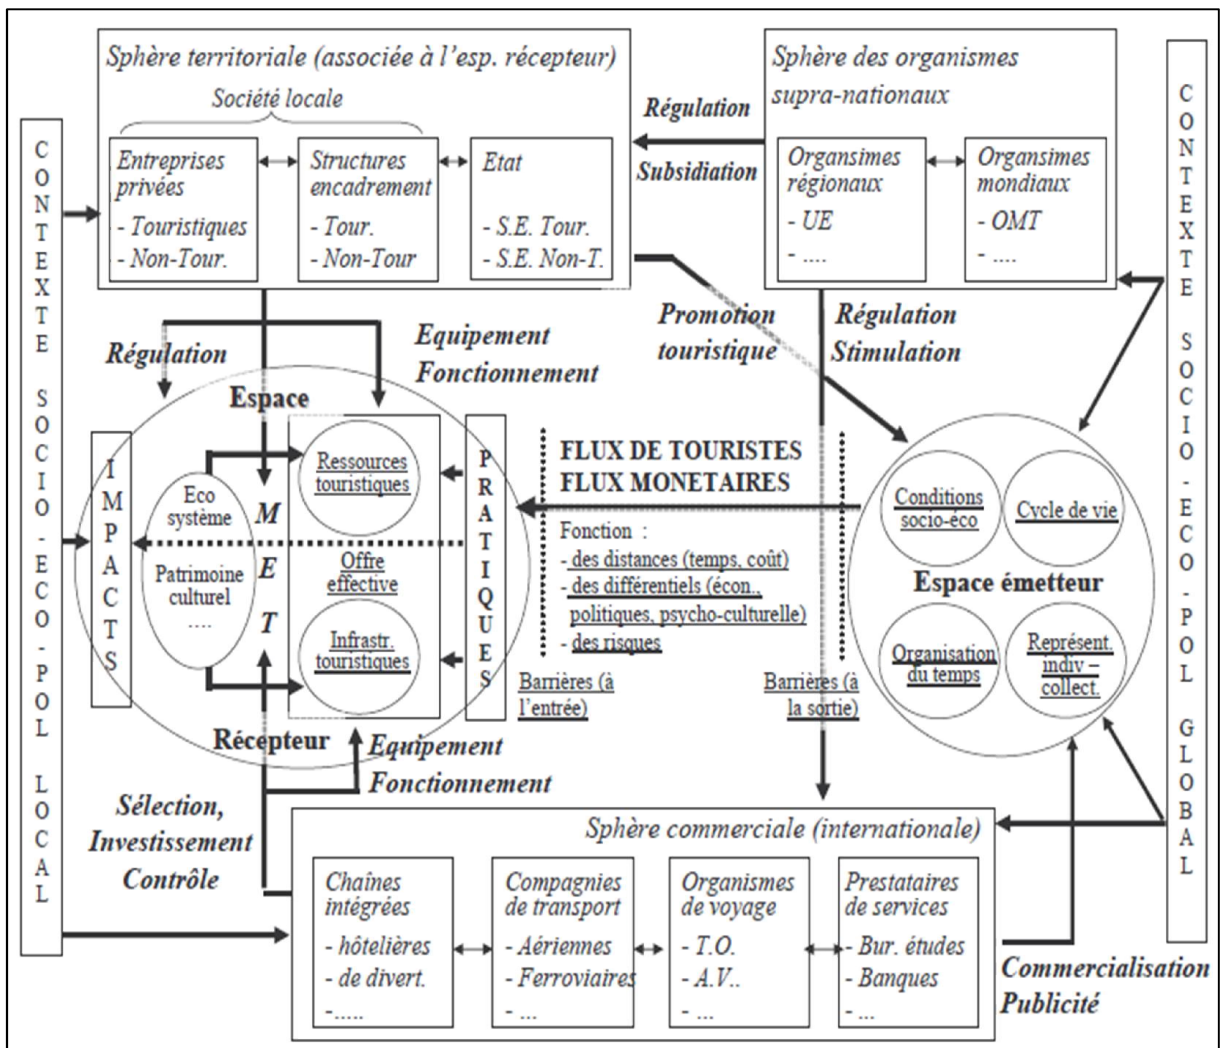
Sphère territoriale (associée à l'esp. récepteur)

Société locale

Entreprises privées
- Touristiques
- Non-Tour.

Structures encadrement
- Tour.
- Non-Tour

Etat
- S.E. Tour.
- S.E. Non-T.

Régulation

Subsidiation

Sphère des organismes supra-nationaux

Organsimes régionaux
- UE
- ....

Organsimes mondiaux
- OMT
- ....

CONTEXTE SOCIO-ECO-POL LOCAL

CONTEXTE SOCIO-ECO-POL GLOBAL

Régulation

Equipement Fonctionnement

Promotion touristique

Régulation Stimulation

Espace

IMPACTS

Eco système

Patrimoine culturel
....

M
E
T

Ressources touristiques

Offre effective

Infrastr. touristiques

PRATIQUES

FLUX DE TOURISTES
FLUX MONETAIRES

Fonction :
- des distances (temps, coût)
- des différentiels (écon., politiques, psycho-culturelle)
- des risques

Barrières (à l'entrée)

Barrières (à la sortie)

Conditions socio-éco

Cycle de vie

Espace émetteur

Organisation du temps

Représent. indiv – collect.

Récepteur

Equipement Fonctionnement

Sélection, Investissement Contrôle

Sphère commerciale (internationale)

Chaînes intégrées
- hôtelières
- de divert.
-.....

Compagnies de transport
- Aériennes
- Ferroviaires
- ...

Organismes de voyage
- T.O.
- A.V..
- ...

Prestataires de services
- Bur. études
- Banques
- ...

Commercialisation Publicité